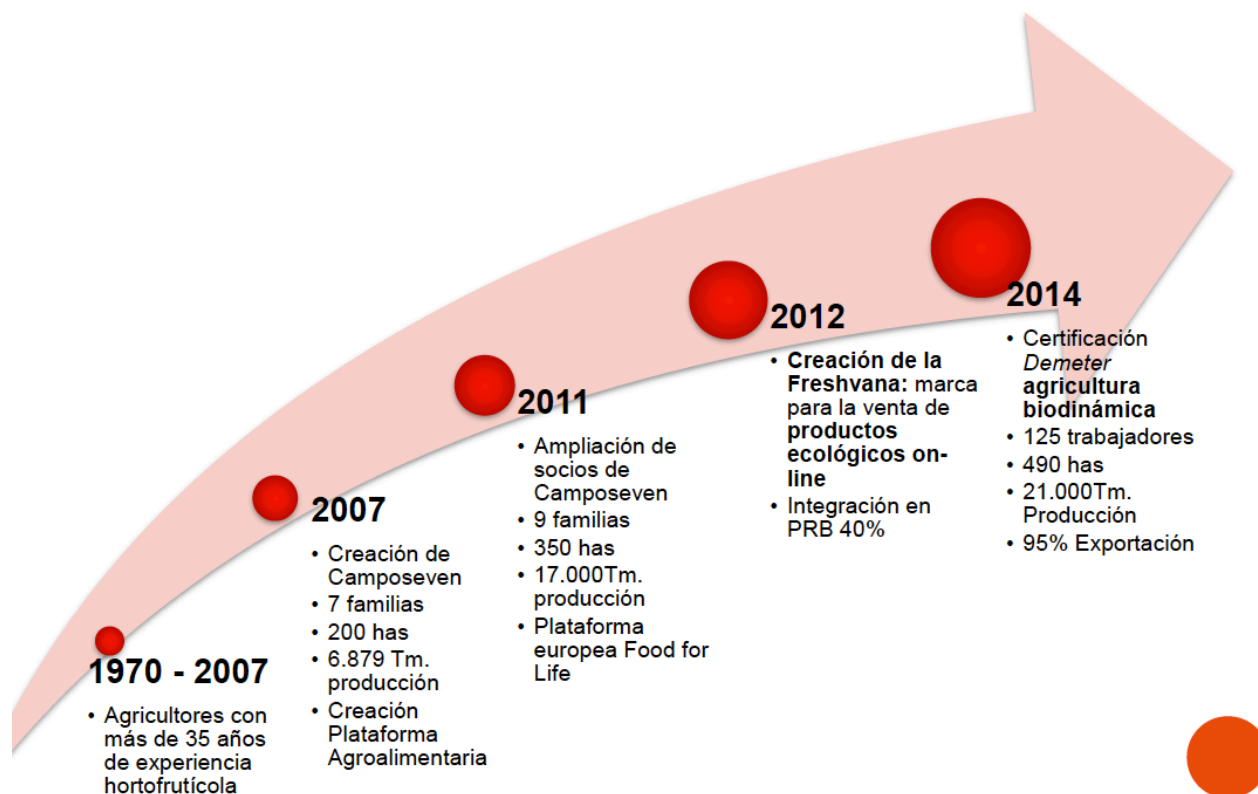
1970 - 2007

• Agricultores con más de 35 años de experiencia hortofrutícola

2007

• Creación de Camposeven
• 7 familias
• 200 has
• 6.879 Tm. producción
• Creación Plataforma Agroalimentaria

2011

• Ampliación de socios de Camposeven
• 9 familias
• 350 has
• 17.000Tm. producción
• Plataforma europea Food for Life

2012

• Creación de la Freshvana: marca para la venta de productos ecológicos on-line
• Integración en PRB 40%

2014

• Certificación Demeter agricultura biodinámica
• 125 trabajadores
• 490 has
• 21.000Tm. Producción
• 95% Exportación